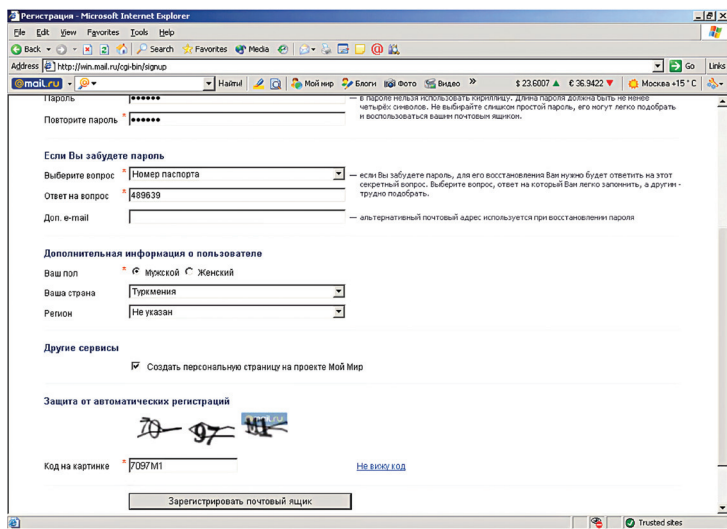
Регистрация - Microsoft Internet Explorer

File Edit View Favorites Tools Help

Back Search Favorites Media

Address http://win.mail.ru/cgi-bin/signup Go Links

@mail.ru Найти Мой мир Блоги Фото Видео » $ 23.6007 ▲ € 36.9422 ▼ Москва +15 ° C

Пароль * •••••• — в пароле нельзя использовать кириллицу. Длина пароля должна быть не менее четырёх символов. Не выбирайте слишком простой пароль, его могут легко подобрать и воспользоваться вашим почтовым ящиком.

Повторите пароль * ••••••

Если Вы забудете пароль

Выберите вопрос * Номер паспорта — если Вы забудете пароль, для его восстановления Вам нужно будет ответить на этот секретный вопрос. Выберите вопрос, ответ на который Вам легко запомнить, а другим - трудно подобрать.

Ответ на вопрос * 489639

Доп. e-mail — альтернативный почтовый адрес используется при восстановлении пароля

Дополнительная информация о пользователе

Ваш пол * Мужской Женский

Ваша страна Туркмения

Регион Не указан

Другие сервисы

Создать персональную страницу на проекте Мой Мир

Защита от автоматических регистраций

70 97 M1 mail.ru

Код на картинке * 7097M1 Не вижу код

Зарегистрировать почтовый ящик

Trusted sites